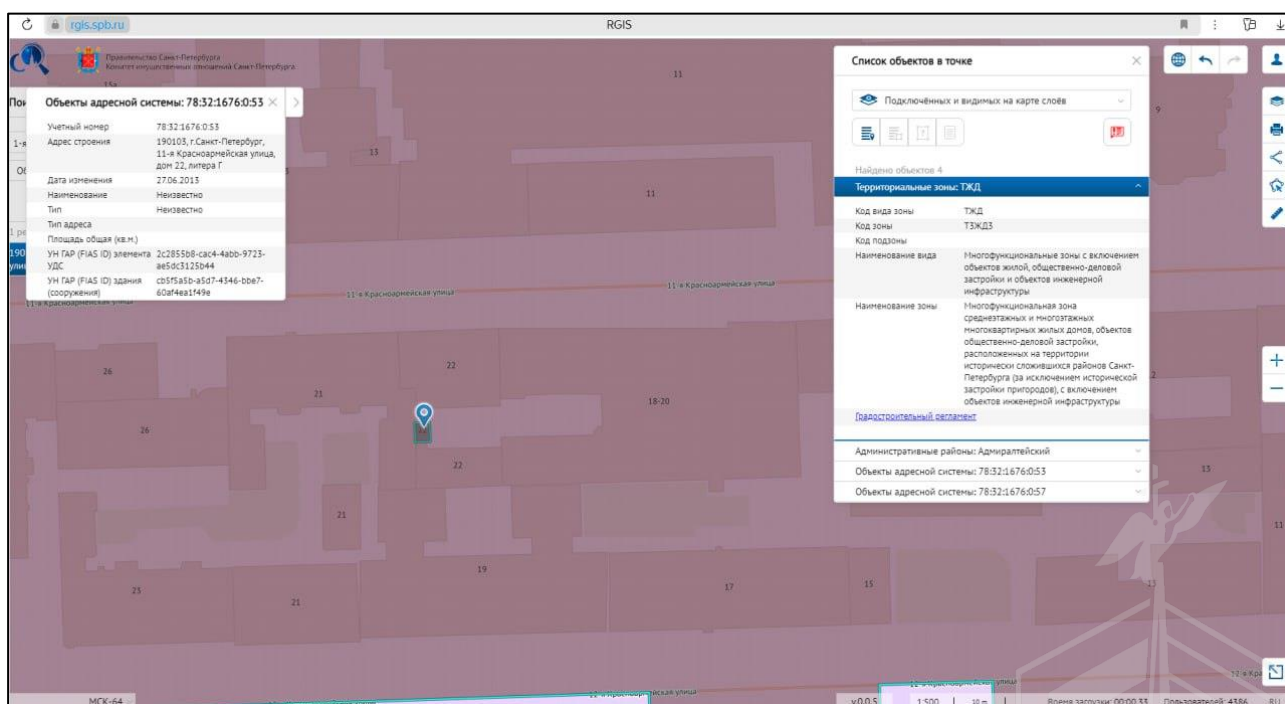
rgis.spb.ru

RGIS

Правительство Санкт-Петербурга
Комитет имущественных отношений Санкт-Петербурга

Объекты адресной системы: 78:32:1676:0:53

| Учетный номер | 78:32:1676:0:53 |
|---|---|
| Адрес строения | 190103, г.Санкт-Петербург, 11-я Красноармейская улица, дом 22, литера Г |
| Дата изменения | 27.06.2013 |
| Наименование | Неизвестно |
| Тип | Неизвестно |
| Тип адреса | |
| Площадь общая (кв.м.) | |
| УН ГАР (FIAS ID) элемента УДС | 2c2855b8-cac4-4abb-9723-ae5dc3125b44 |
| УН ГАР (FIAS ID) здания (сооружения) | cb5f5a5b-a5d7-4346-bbe7-60af4ea1f49e |

Список объектов в точке

Подключённых и видимых на карте слоёв

Найдено объектов 4

Территориальные зоны: ТЖД

| Код вида зоны | ТЖД |
|---|---|
| Код зоны | Т3ЖД3 |
| Код подзоны | |
| Наименование вида | Многофункциональные зоны с включением объектов жилой, общественно-деловой застройки и объектов инженерной инфраструктуры |
| Наименование зоны | Многофункциональная зона среднеэтажных и многоэтажных многоквартирных жилых домов, объектов общественно-деловой застройки, расположенных на территории исторически сложившихся районов Санкт-Петербурга (за исключением исторической застройки пригородов), с включением объектов инженерной инфраструктуры |

Градостроительный регламент

Административные районы: Адмиралтейский
Объекты адресной системы: 78:32:1676:0:53
Объекты адресной системы: 78:32:1676:0:57

11-я Красноармейская улица
11-я Красноармейская улица
11-я Красноармейская улица

11 13 11 22 21 26 26 18-20 22 21 19 23 21 17 15 13 11 9

МСК-64
v0.0.5 1:500 10 м
Время загрузки: 00:00.33 Пользователей: 4386 RU